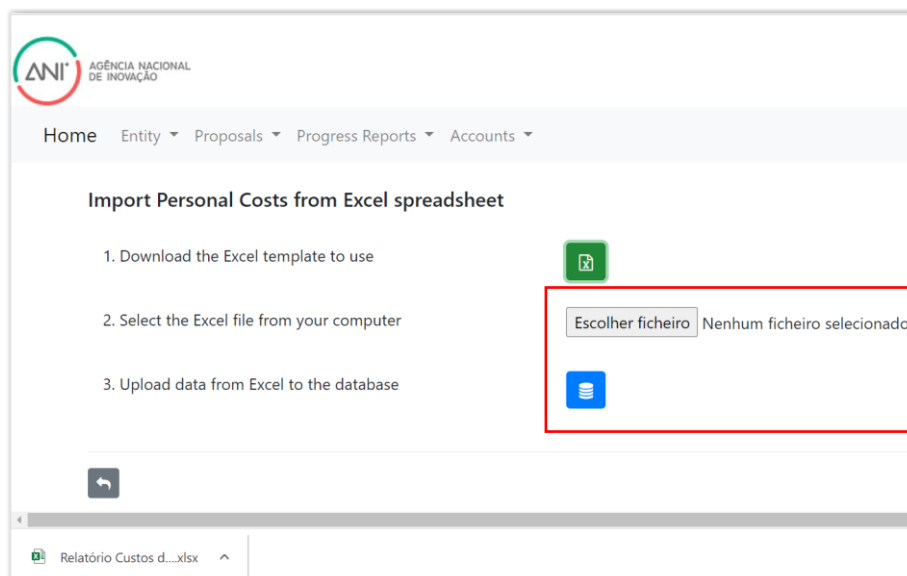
ANI AGÊNCIA NACIONAL DE INOVAÇÃO

Home Entity Proposals Progress Reports Accounts

Import Personal Costs from Excel spreadsheet

1. Download the Excel template to use

2. Select the Excel file from your computer

Escolher ficheiro Nenhum ficheiro selecionado

3. Upload data from Excel to the database

Relatório Custos d....xlsx